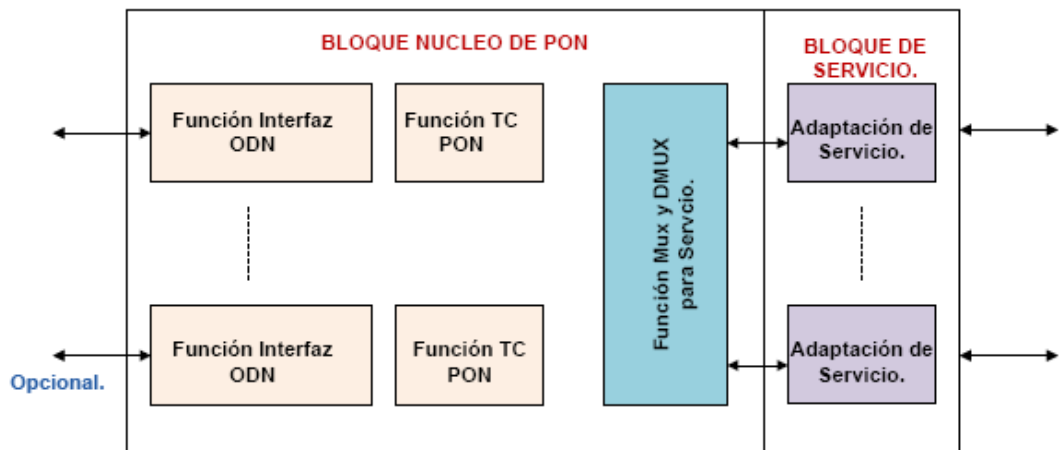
BLOQUE NUCLEO DE PON

BLOQUE DE SERVICIO.

Función Interfaz ODN

Función TC PON

Función Mux y DMUX para Servcio.

Adaptación de Servicio.

Función Interfaz ODN

Función TC PON

Adaptación de Servicio.

Opcional.